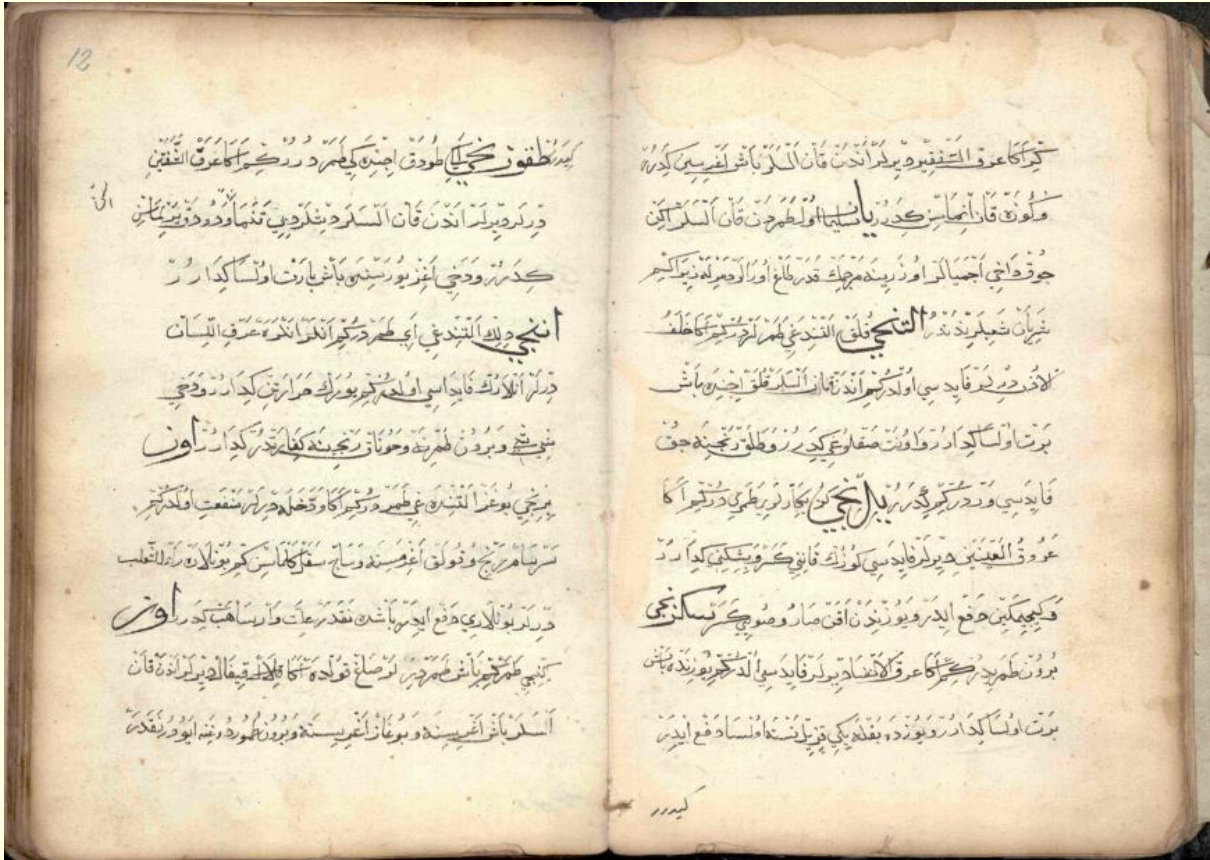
12

بسدر طقوزنجي كه طورتي اچنده كيطمردر كه عرق النفس

دردر ويرلر اندن قان السه دنلردن تنماوده وزيرين الحق

كيدرر وحي اغزيورسنده باشه باررت اولساكدادر

اننجي ولو التندعي اي طمردركم انلراندر عرق اللسان

دركه انلارك فايدهسي اولدركه بوراك حرارتن كيدرر وحي

نسيحي وبرون طمرته وحوناز نجيه يغا يدر كيدرر اون

برنجي بوغز التنده اي طمر دركه كاه وخلط دركه منفعت اولدر كه

نسرسام ويح وقولق اغريسنه وباح سقر كه ناسن كم يونلاره ركه الثعلب

دردر بونلار دفع ايدر باشن نقدر علت وارسا هب كيدرر اون

ايكي طمر كم باش طمر تردن صلع قوادرنكا الدخل تقيغا الدين كراوه قان

السه باش اغريسنه و بوغاز اغريسنه و برون طمره وغنه ايورور نقدر

كيراكا عرق النتقيره و يرلر اندن قان السه باش اغريسي كيدرر

ولوقه قان انماسن كيدرر با يسليه اولطمرد قان السه اكن

جوق فايده اجيالر او ز رينده مرجك قدر كلفر او ار وحمر لمه زيو كسدم

نفر يان شيلر يدندر التنجي تلق التنده غي طمر لركه كامل خلف

الاذن دردر فايده سي اولدركه اندن قان السه قلق اچره باش

برن اولساكيدادرر واوت صقادير يدرر وطقوز نجيه حق

فايدهسي وردر كه كيدرر بيلالنجي لر بيكاردر برطمري دركم اكا

عروق العينين دير لر فايده سي كوز فانبوكرو يشلكي كيدرر

فكيحمكين دفع ايدر وبوزدن اقين صاره صو يكر سكزنجي

برون طمردر كم اكا عرق الانساد ديرلر فايده سي اولدركه بوزنده نشين

برت اولساكيدادرر وبوزده بقلدر يكي نيزينسته اولساه دفع ايدر

كيدرر